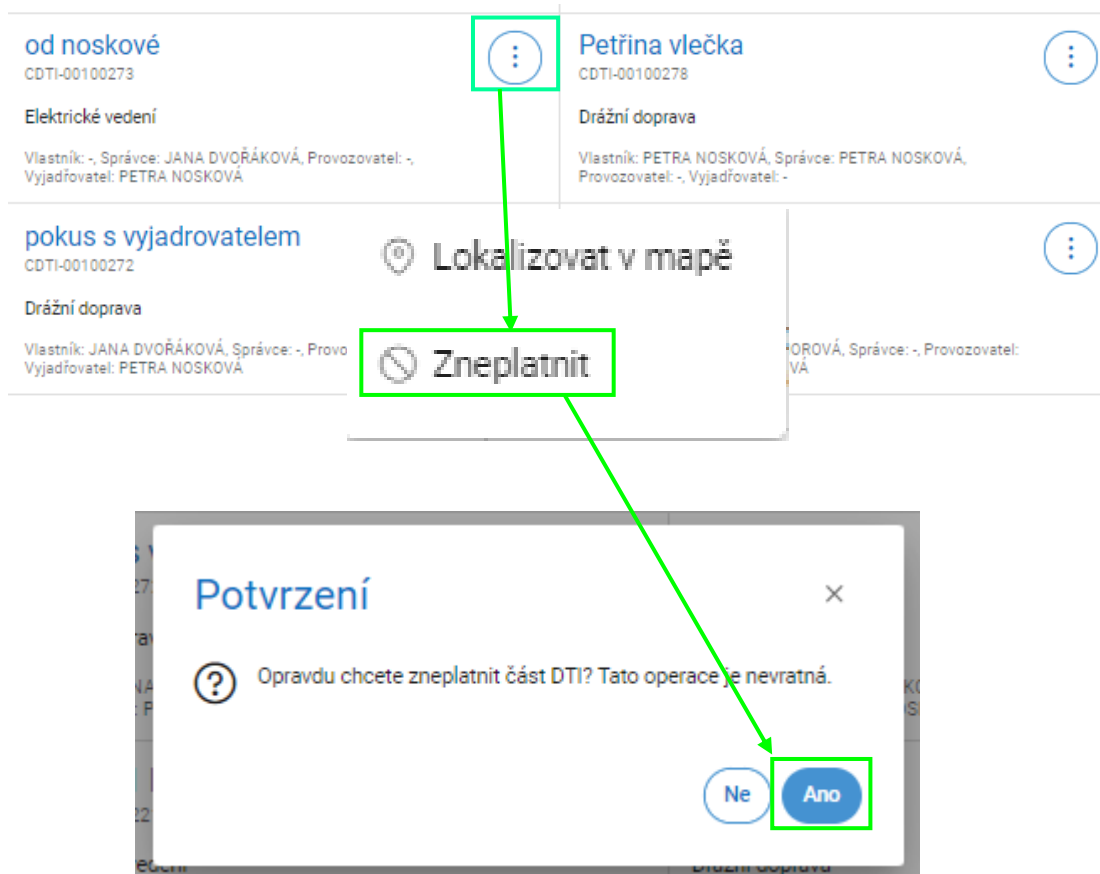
od noskové
CDTI-00100273

Elektrické vedení

Vlastník: -, Správce: JANA DVOŘÁKOVÁ, Provozovatel: -, Vyjadřovatel: PETRA NOSKOVÁ

Petřina vlečka
CDTI-00100278

Drážní doprava

Vlastník: PETRA NOSKOVÁ, Správce: PETRA NOSKOVÁ, Provozovatel: -, Vyjadřovatel: -

pokus s vyjadrovatelem
CDTI-00100272

Drážní doprava

Vlastník: JANA DVOŘÁKOVÁ, Správce: -, Provo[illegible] Vyjadřovatel: PETRA NOSKOVÁ

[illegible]POROVÁ, Správce: -, Provozovatel: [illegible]VÁ

Lokalizovat v mapě

Zneplatnit

Potvrzení

Opravdu chcete zneplatnit část DTI? Tato operace je nevratná.

Ne

Ano